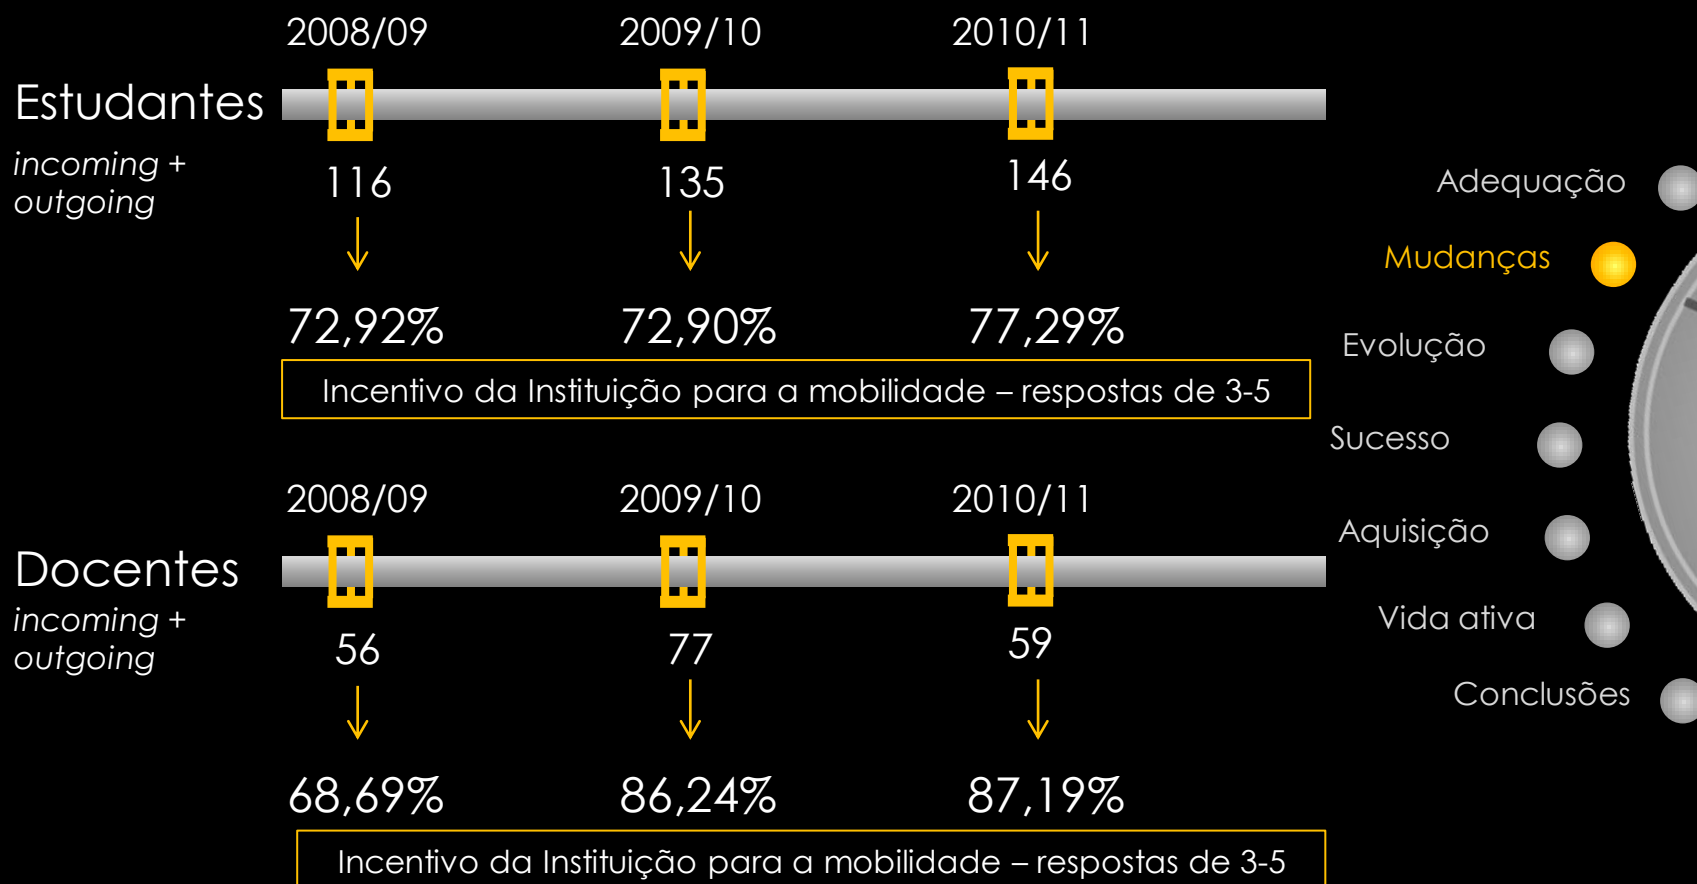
2008/09 2009/10 2010/11

Estudantes

incoming + outgoing

116 135 146

72,92% 72,90% 77,29%

Incentivo da Instituição para a mobilidade – respostas de 3-5

2008/09 2009/10 2010/11

Docentes

incoming + outgoing

56 77 59

68,69% 86,24% 87,19%

Incentivo da Instituição para a mobilidade – respostas de 3-5

Adequação

Mudanças

Evolução

Sucesso

Aquisição

Vida ativa

Conclusões